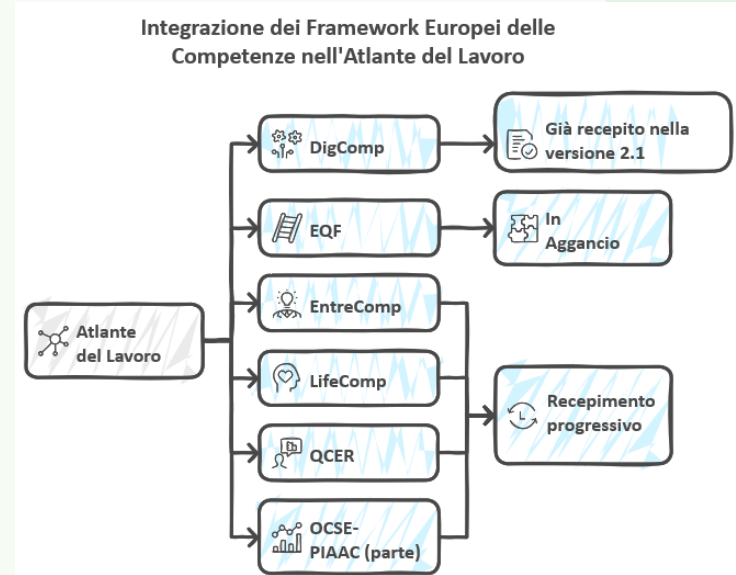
Integrazione dei Framework Europei delle Competenze nell'Atlante del Lavoro

Atlante del Lavoro

DigComp

EQF

EntreComp

LifeComp

QCER

OCSE-PIAAC (parte)

Già recepito nella versione 2.1

In Aggancio

Recepimento progressivo